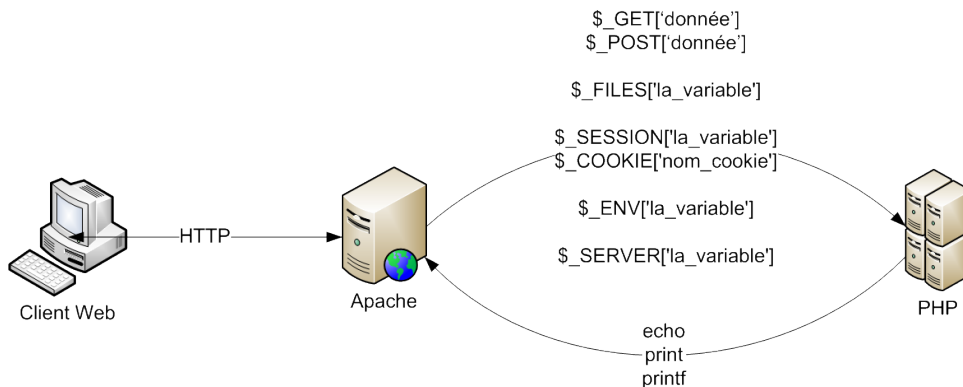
$_GET['donnée']
$_POST['donnée']

$_FILES['la_variable']

$_SESSION['la_variable']
$_COOKIE['nom_cookie']

$_ENV['la_variable']

$_SERVER['la_variable']

HTTP

Client Web

Apache

PHP

echo
print
printf